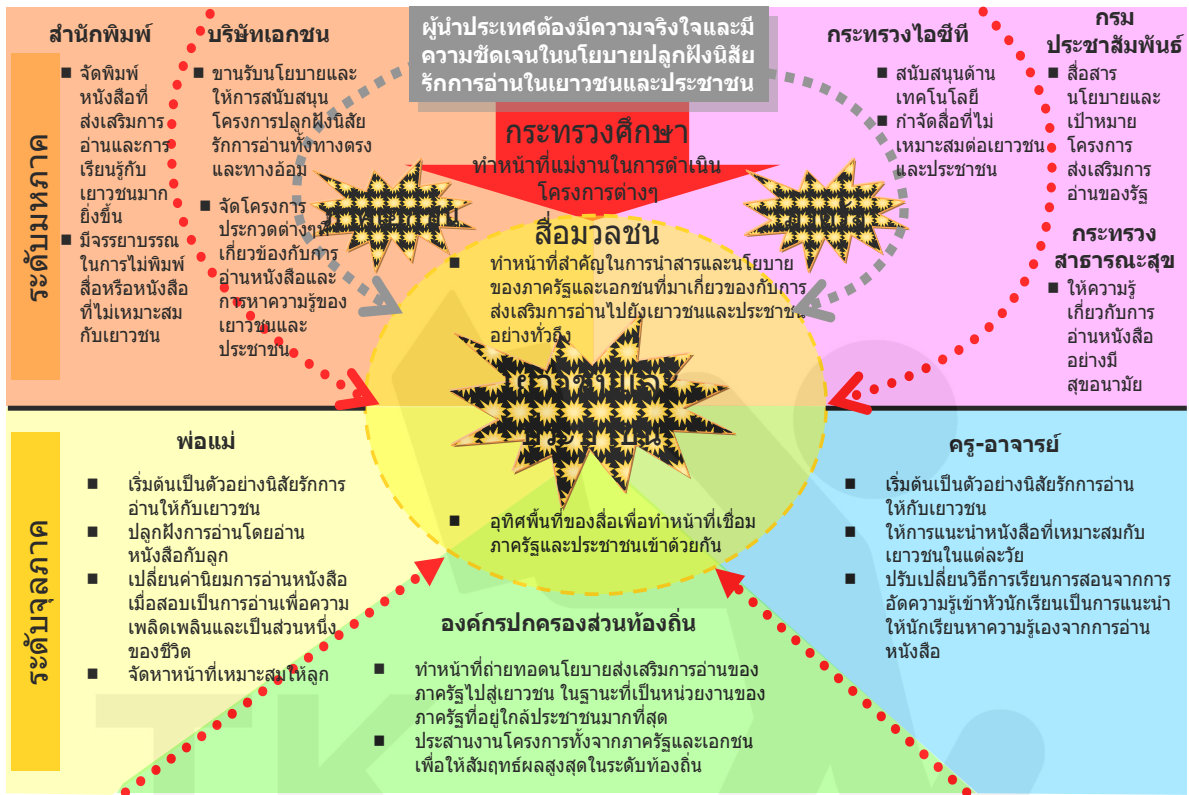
ผู้นำประเทศต้องมีความจริงใจและมีความชัดเจนในนโยบายปลูกฝังนิสัยรักการอ่านในเยาวชนและประชาชน

ระดับมหภาค

สำนักพิมพ์
■ จัดพิมพ์หนังสือที่ส่งเสริมการอ่านและการเรียนรู้กับเยาวชนมากยิ่งขึ้น
■ มีจรรยาบรรณในการไม่พิมพ์สื่อหรือหนังสือที่ไม่เหมาะสมกับเยาวชน

บริษัทเอกชน
■ ขานรับนโยบายและให้การสนับสนุนโครงการปลูกฝังนิสัยรักการอ่านทั้งทางตรงและทางอ้อม
■ จัดโครงการประกวดต่างๆที่เกี่ยวข้องกับการอ่านหนังสือและการหาความรู้ของเยาวชนและประชาชน

กระทรวงศึกษา
ทำหน้าที่แม่งานในการดำเนินโครงการต่างๆ

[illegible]
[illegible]

กระทรวงไอซีที
■ สนับสนุนด้านเทคโนโลยี
■ กำจัดสื่อที่ไม่เหมาะสมต่อเยาวชนและประชาชน

กรมประชาสัมพันธ์
■ สื่อสารนโยบายและเป้าหมายโครงการส่งเสริมการอ่านของรัฐ

กระทรวงสาธารณะสุข
■ ให้ความรู้เกี่ยวกับการอ่านหนังสืออย่างมีสุขอนามัย

สื่อมวลชน
■ ทำหน้าที่สำคัญในการนำสารและนโยบายของภาครัฐและเอกชนที่มาเกี่ยวของกับการส่งเสริมการอ่านไปยังเยาวชนและประชาชนอย่างทั่วถึง

เยาวชนและประชาชน

■ อุทิศพื้นที่ของสื่อเพื่อทำหน้าที่เชื่อมภาครัฐและประชาชนเข้าด้วยกัน

ระดับจุลภาค

พ่อแม่
■ เริ่มต้นเป็นตัวอย่างนิสัยรักการอ่านให้กับเยาวชน
■ ปลูกฝังการอ่านโดยอ่านหนังสือกับลูก
■ เปลี่ยนค่านิยมการอ่านหนังสือเมื่อสอบเป็นการอ่านเพื่อความเพลิดเพลินและเป็นส่วนหนึ่งของชีวิต
■ จัดหาหน้าที่เหมาะสมให้ลูก

ครู-อาจารย์
■ เริ่มต้นเป็นตัวอย่างนิสัยรักการอ่านให้กับเยาวชน
■ ให้การแนะนำหนังสือที่เหมาะสมกับเยาวชนในแต่ละวัย
■ ปรับเปลี่ยนวิธีการเรียนการสอนจากการอัดความรู้เข้าหัวนักเรียนเป็นการแนะนำให้นักเรียนหาความรู้เองจากการอ่านหนังสือ

องค์กรปกครองส่วนท้องถิ่น
■ ทำหน้าที่ถ่ายทอดนโยบายส่งเสริมการอ่านของภาครัฐไปสู่เยาวชน ในฐานะที่เป็นหน่วยงานของภาครัฐที่อยู่ใกล้ประชาชนมากที่สุด
■ ประสานงานโครงการทั้งจากภาครัฐและเอกชนเพื่อให้สัมฤทธ์ผลสูงสุดในระดับท้องถิ่น